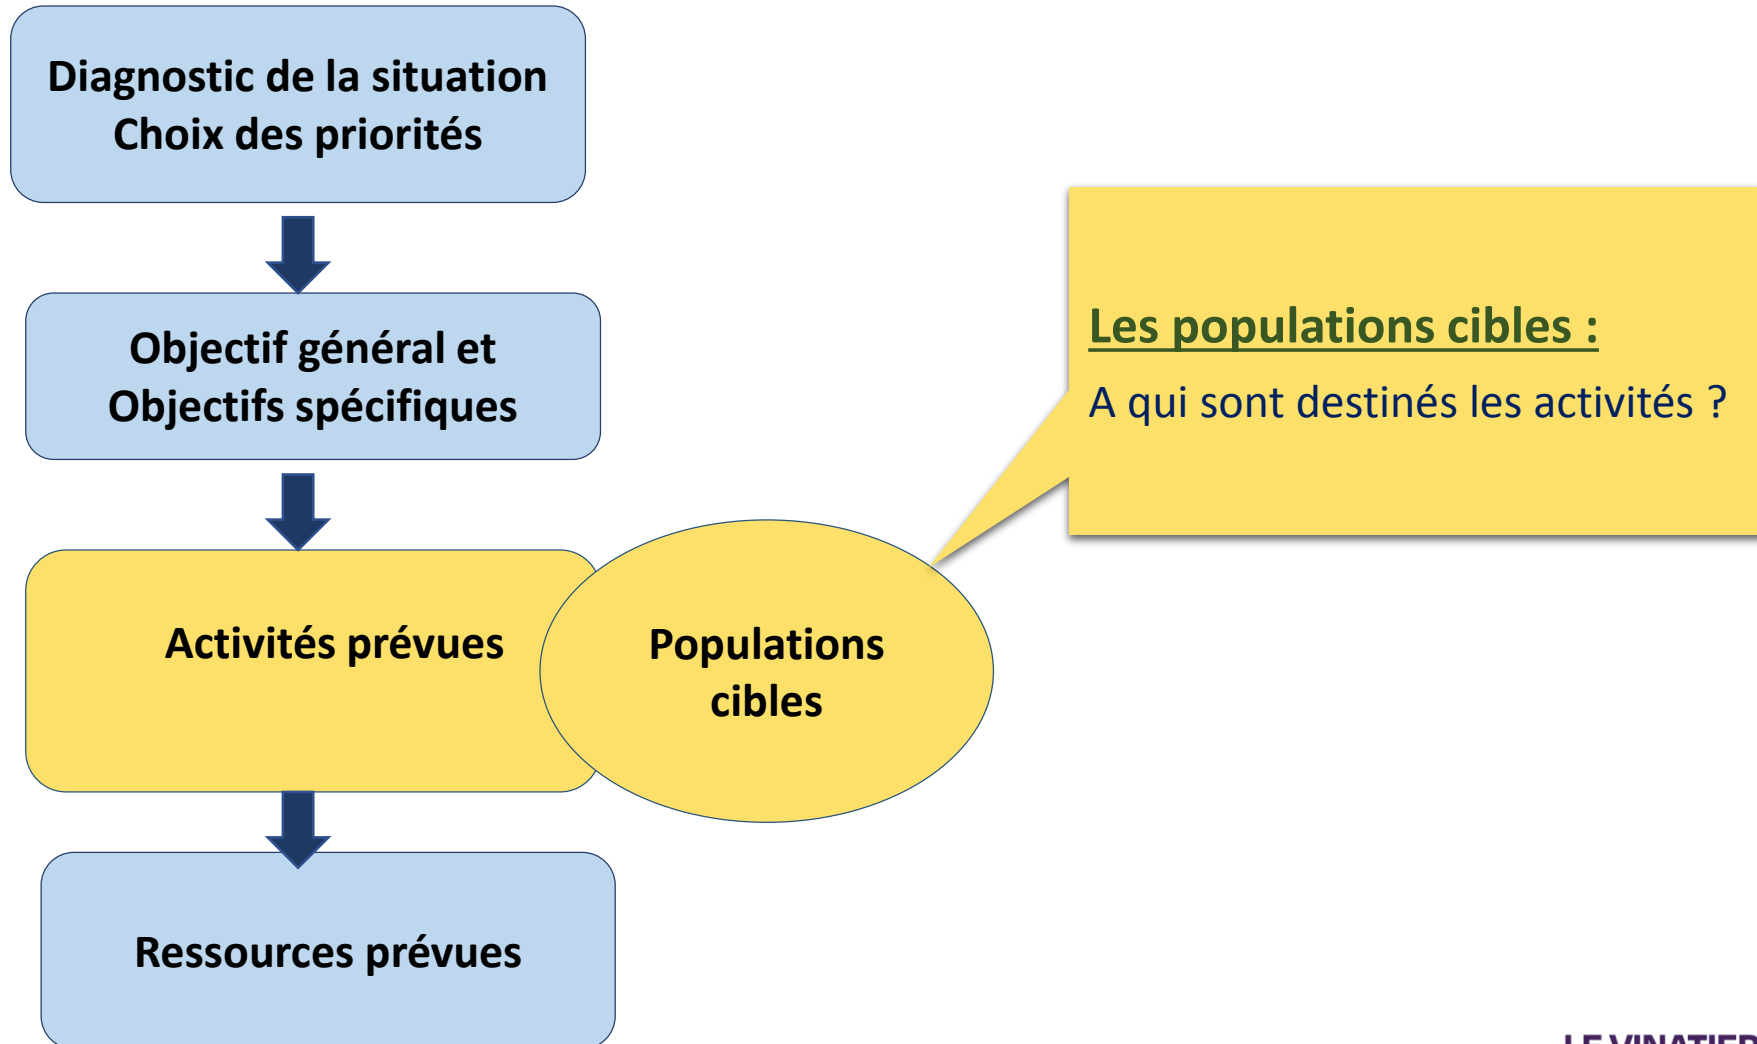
Diagnostic de la situation
Choix des priorités

Objectif général et
Objectifs spécifiques

Activités prévues

Populations cibles

Ressources prévues

Les populations cibles :

A qui sont destinés les activités ?

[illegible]